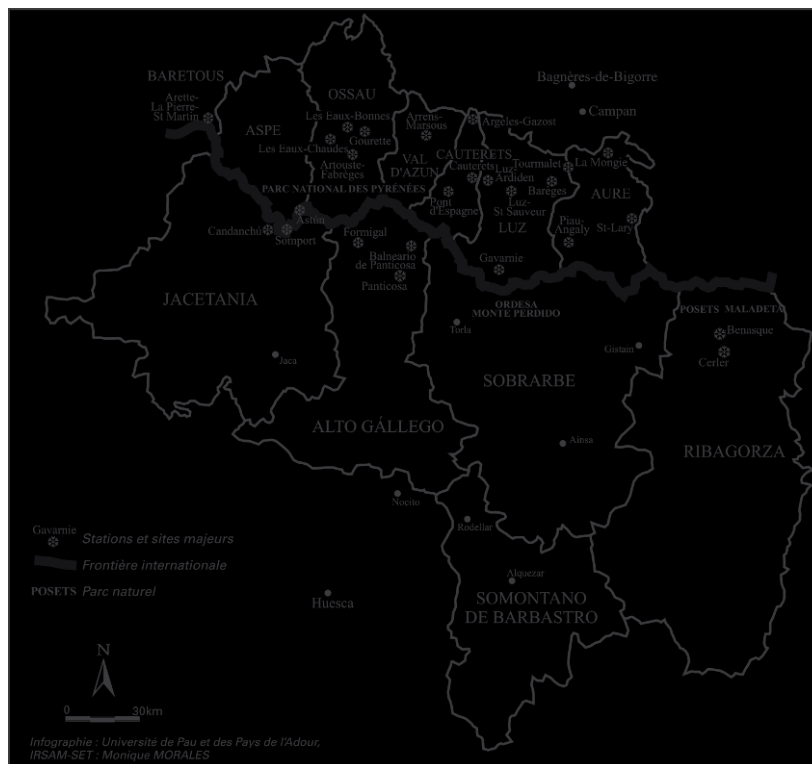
BARETOUS
Arette-La Pierre-St Martin
ASPE
OSSAU
Les Eaux-Bonnes
Gourette
Les Eaux-Chaudes
Artouste-Fabrèges
Arrens-Marsous
Argelès-Gazost
VAL D'AZUN
CAUTERETS
Cauterets
Luz-Ardiden
Tourmalet
La Mongie
Bagnères-de-Bigorre
Campan
Barèges
AURE
PARC NATIONAL DES PYRÉNÉES
Astun
Candanchú
Somport
Formigal
Pont d'Espagne
Luz-St Sauveur
LUZ
Piau-Engaly
St-Lary
Balneario de Panticosa
Panticosa
Gavarnie
ORDESA MONTE PERDIDO
POSETS MALADETA
Benasque
Cerler
JACETANIA
Jaca
Torla
Gistain
SOBRARBE
ALTO GÁLLEGO
Ainsa
RIBAGORZA
Nocito
Rodellar
Alquezar
Huesca
SOMONTANO DE BARBASTRO
Gavarnie Stations et sites majeurs
Frontière internationale
POSETS Parc naturel
N
0 30km
Infographie : Université de Pau et des Pays de l'Adour, IRSAM-SET : Monique MORALES